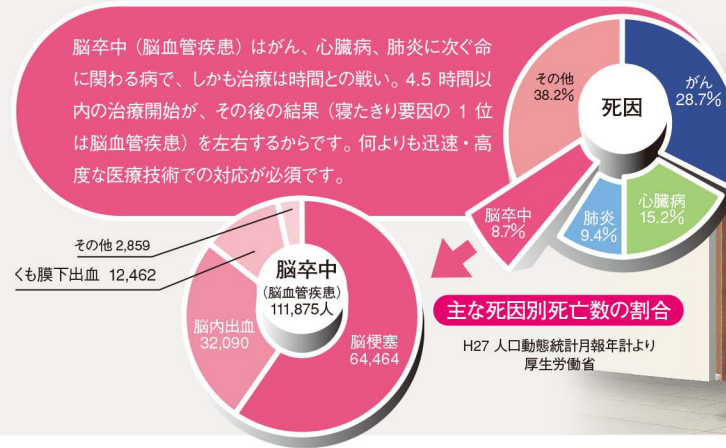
脳卒中（脳血管疾患）はがん、心臓病、肺炎に次ぐ命に関わる病で、しかも治療は時間との戦い。4.5 時間以内の治療開始が、その後の結果（寝たきり要因の 1 位は脳血管疾患）を左右するからです。何よりも迅速・高度な医療技術での対応が必須です。

死因

その他
38.2%

がん
28.7%

心臓病
15.2%

肺炎
9.4%

脳卒中
8.7%

主な死因別死亡数の割合

H27 人口動態統計月報年計より
厚生労働省

脳卒中
（脳血管疾患）
111,875人

その他 2,859

くも膜下出血　12,462

脳内出血
32,090

脳梗塞
64,464